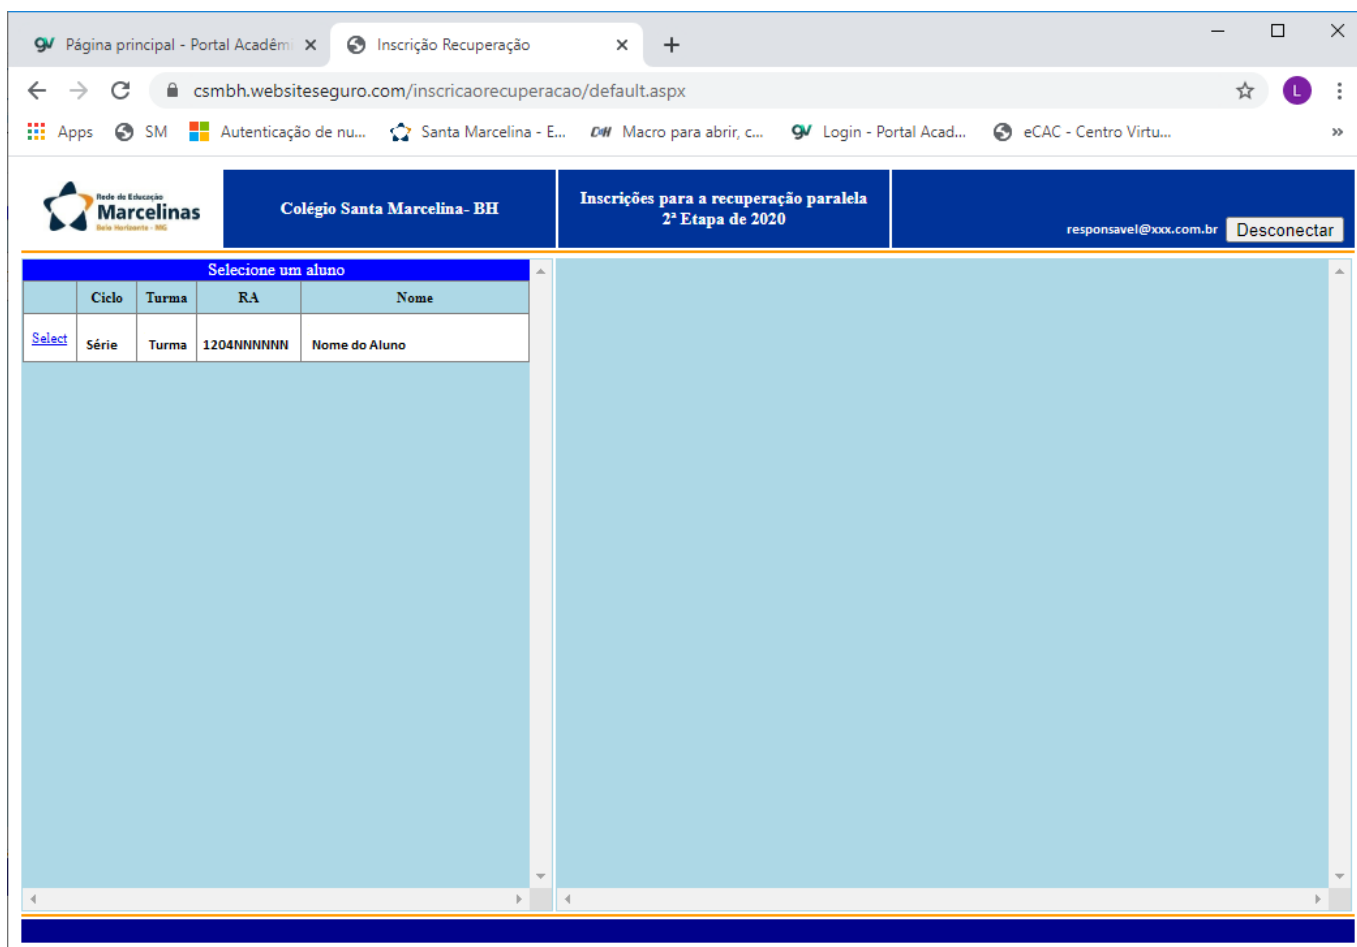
Página principal - Portal Acadêm ×
Inscrição Recuperação ×
+

csmbh.websiteseguro.com/inscricaorecuperacao/default.aspx

L

Apps SM Autenticação de nu... Santa Marcelina - E... Macro para abrir, c... Login - Portal Acad... eCAC - Centro Virtu... »

Rede de Educação
Marcelinas
Belo Horizonte - MG

Colégio Santa Marcelina- BH

Inscrições para a recuperação paralela
2ª Etapa de 2020

responsavel@xxx.com.br Desconectar

Selecione um aluno

| | Ciclo | Turma | RA | Nome |
|---|---|---|---|---|
| Select | Série | Turma | 1204NNNNNN | Nome do Aluno |